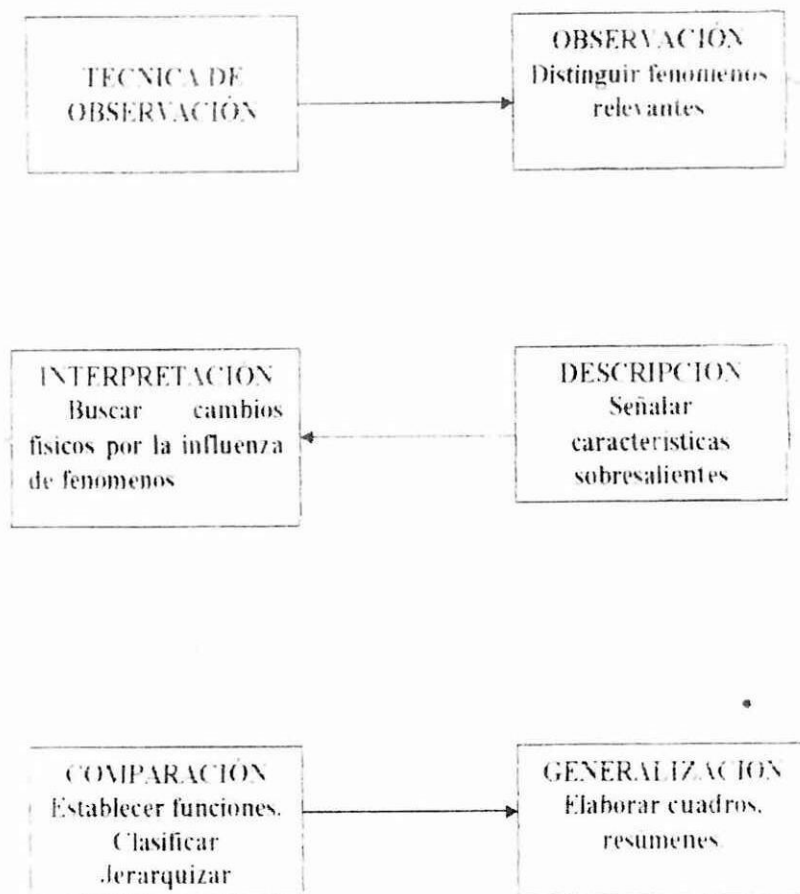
TECNICA DE OBSERVACIÓN

OBSERVACIÓN
Distinguir fenomenos relevantes

INTERPRETACIÓN
Buscar cambios fisicos por la influenza de fenomenos

DESCRIPCION
Señalar caracteristicas sobresalientes

COMPARACIÓN
Establecer funciones. Clasificar Jerarquizar

GENERALIZACION
Elaborar cuadros, resumenes